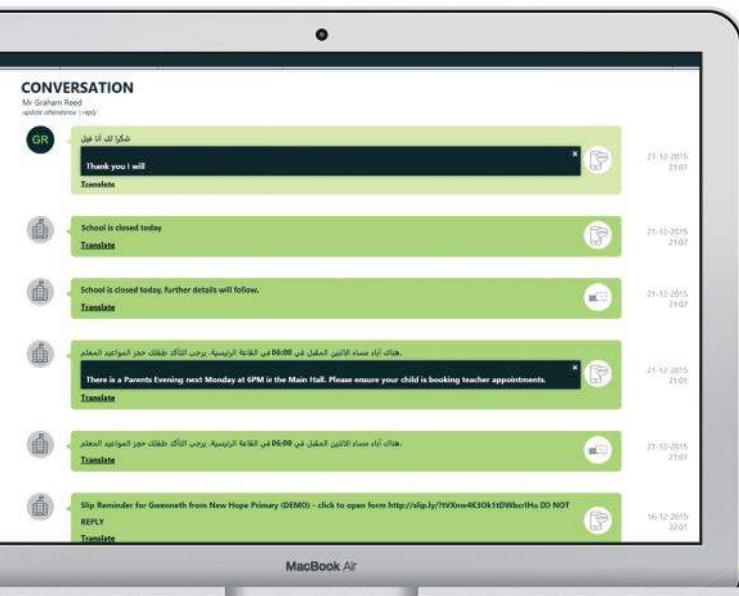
CONVERSATION

Mr Graham Reed

update attendance | reply

GR

شكراً لك أنا قول

Thank you I will

×

Translate

21-12-2015 21:07

School is closed today

Translate

21-12-2015 21:07

School is closed today, further details will follow.

Translate

21-12-2015 21:07

هناك آباء مساء الاثنين المقبل في 06:00 في القاعة الرئيسية. يرجى التأكد طفلك حجز المواعيد المعلم.

There is a Parents Evening next Monday at 6PM in the Main Hall. Please ensure your child is booking teacher appointments.

×

Translate

21-12-2015 21:01

هناك آباء مساء الاثنين المقبل في 06:00 في القاعة الرئيسية. يرجى التأكد طفلك حجز المواعيد المعلم.

Translate

21-12-2015 21:01

Slip Reminder for Gwenneth from New Hope Primary (DEMO) - click to open form http://slip.ly/?tVXnw4K3Ok1tDWbcrlHu DO NOT REPLY

Translate

16-12-2015 22:01

MacBook Air